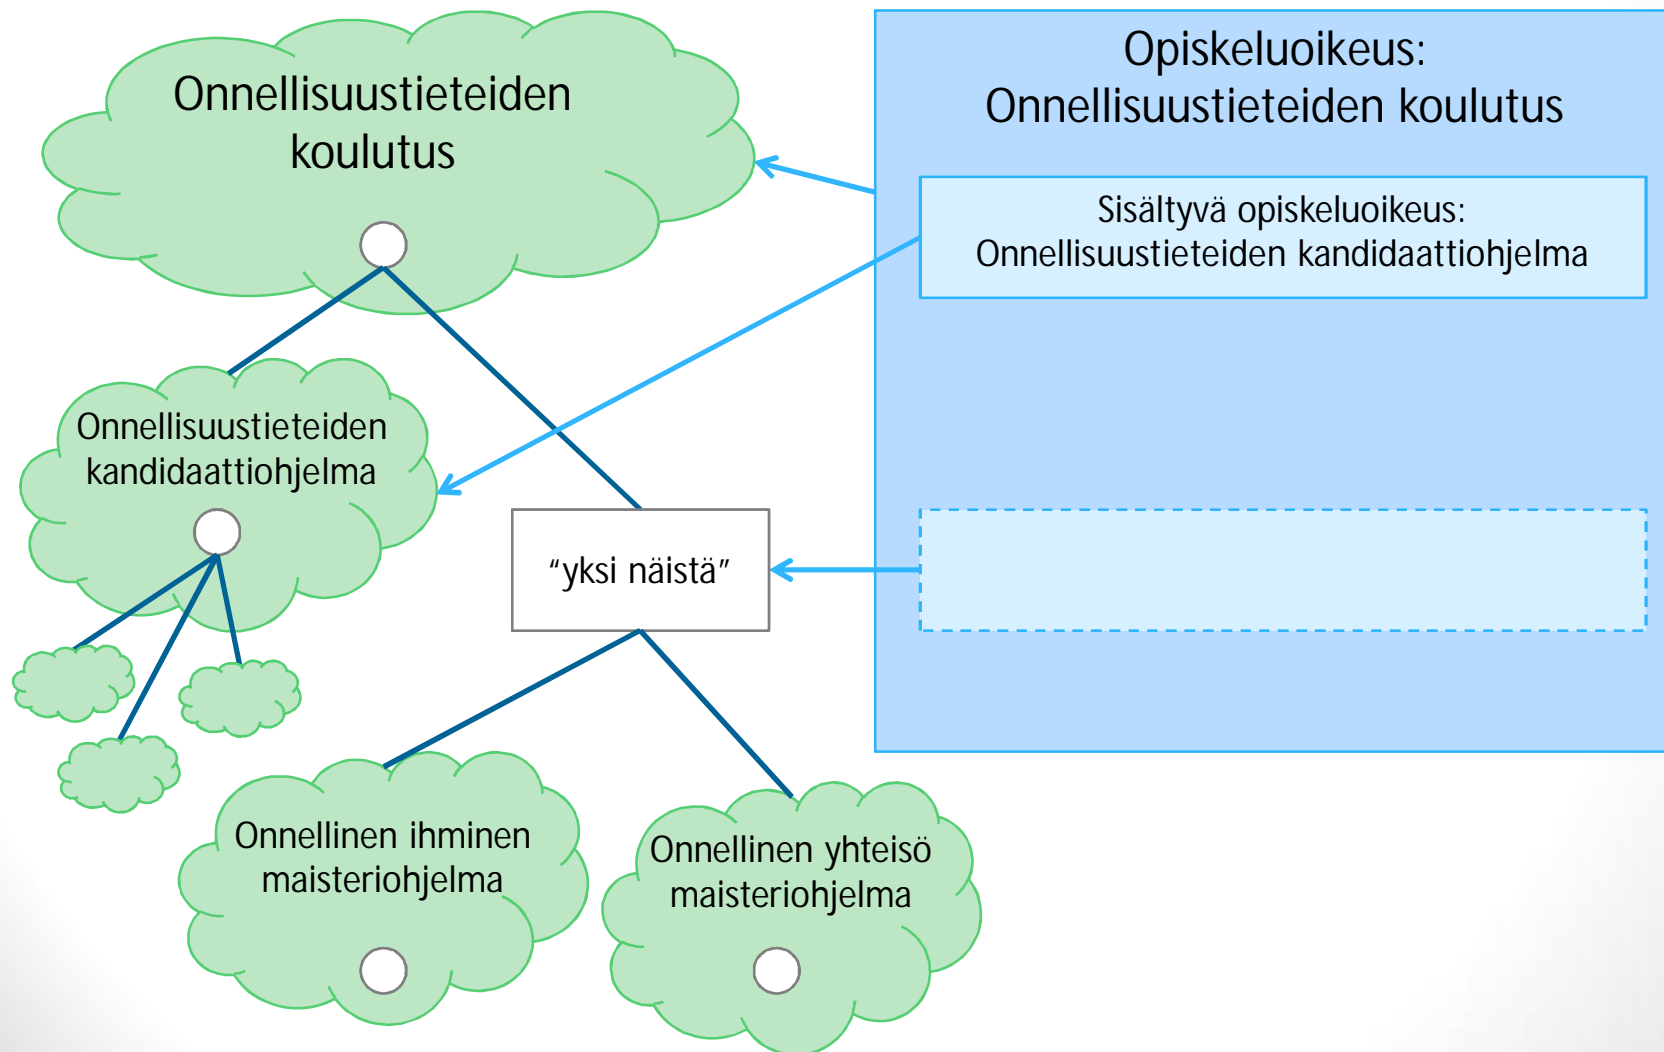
Onnellisuustieteiden koulutus

Opiskeluoikeus:
Onnellisuustieteiden koulutus

Sisältyvä opiskeluoikeus:
Onnellisuustieteiden kandidaattiohjelma

Onnellisuustieteiden kandidaattiohjelma

“yksi näistä”

Onnellinen ihminen maisteriohjelma

Onnellinen yhteisö maisteriohjelma